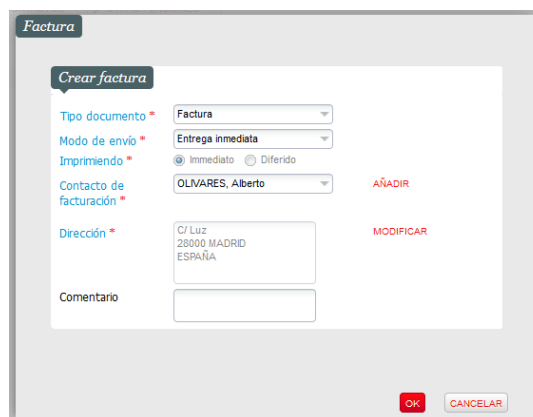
Factura

Crear factura

Tipo documento *
Factura

Modo de envío *
Entrega inmediata

Imprimiendo *
Immediato
Diferido

Contacto de facturación *
OLIVARES, Alberto
AÑADIR

Dirección *
C/ Luz
28000 MADRID
ESPAÑA
MODIFICAR

Comentario

OK
CANCELAR